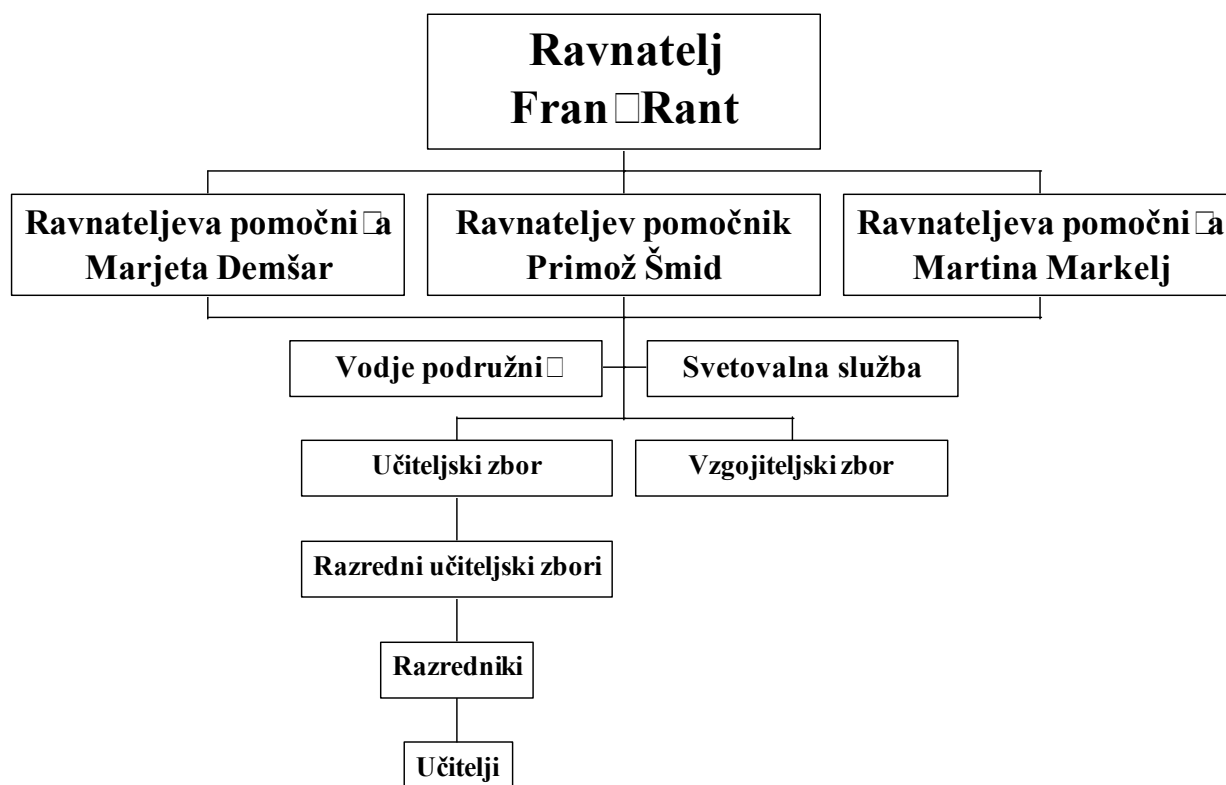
Ravnatelj
Fran□Rant

Ravnateljeva pomočni□a
Marjeta Demšar

Ravnateljev pomočnik
Primož Šmid

Ravnateljeva pomočni□a
Martina Markelj

Vodje podružni□

Svetovalna služba

Učiteljski zbor

Vzgojiteljski zbor

Razredni učiteljski zbori

Razredniki

Učitelji